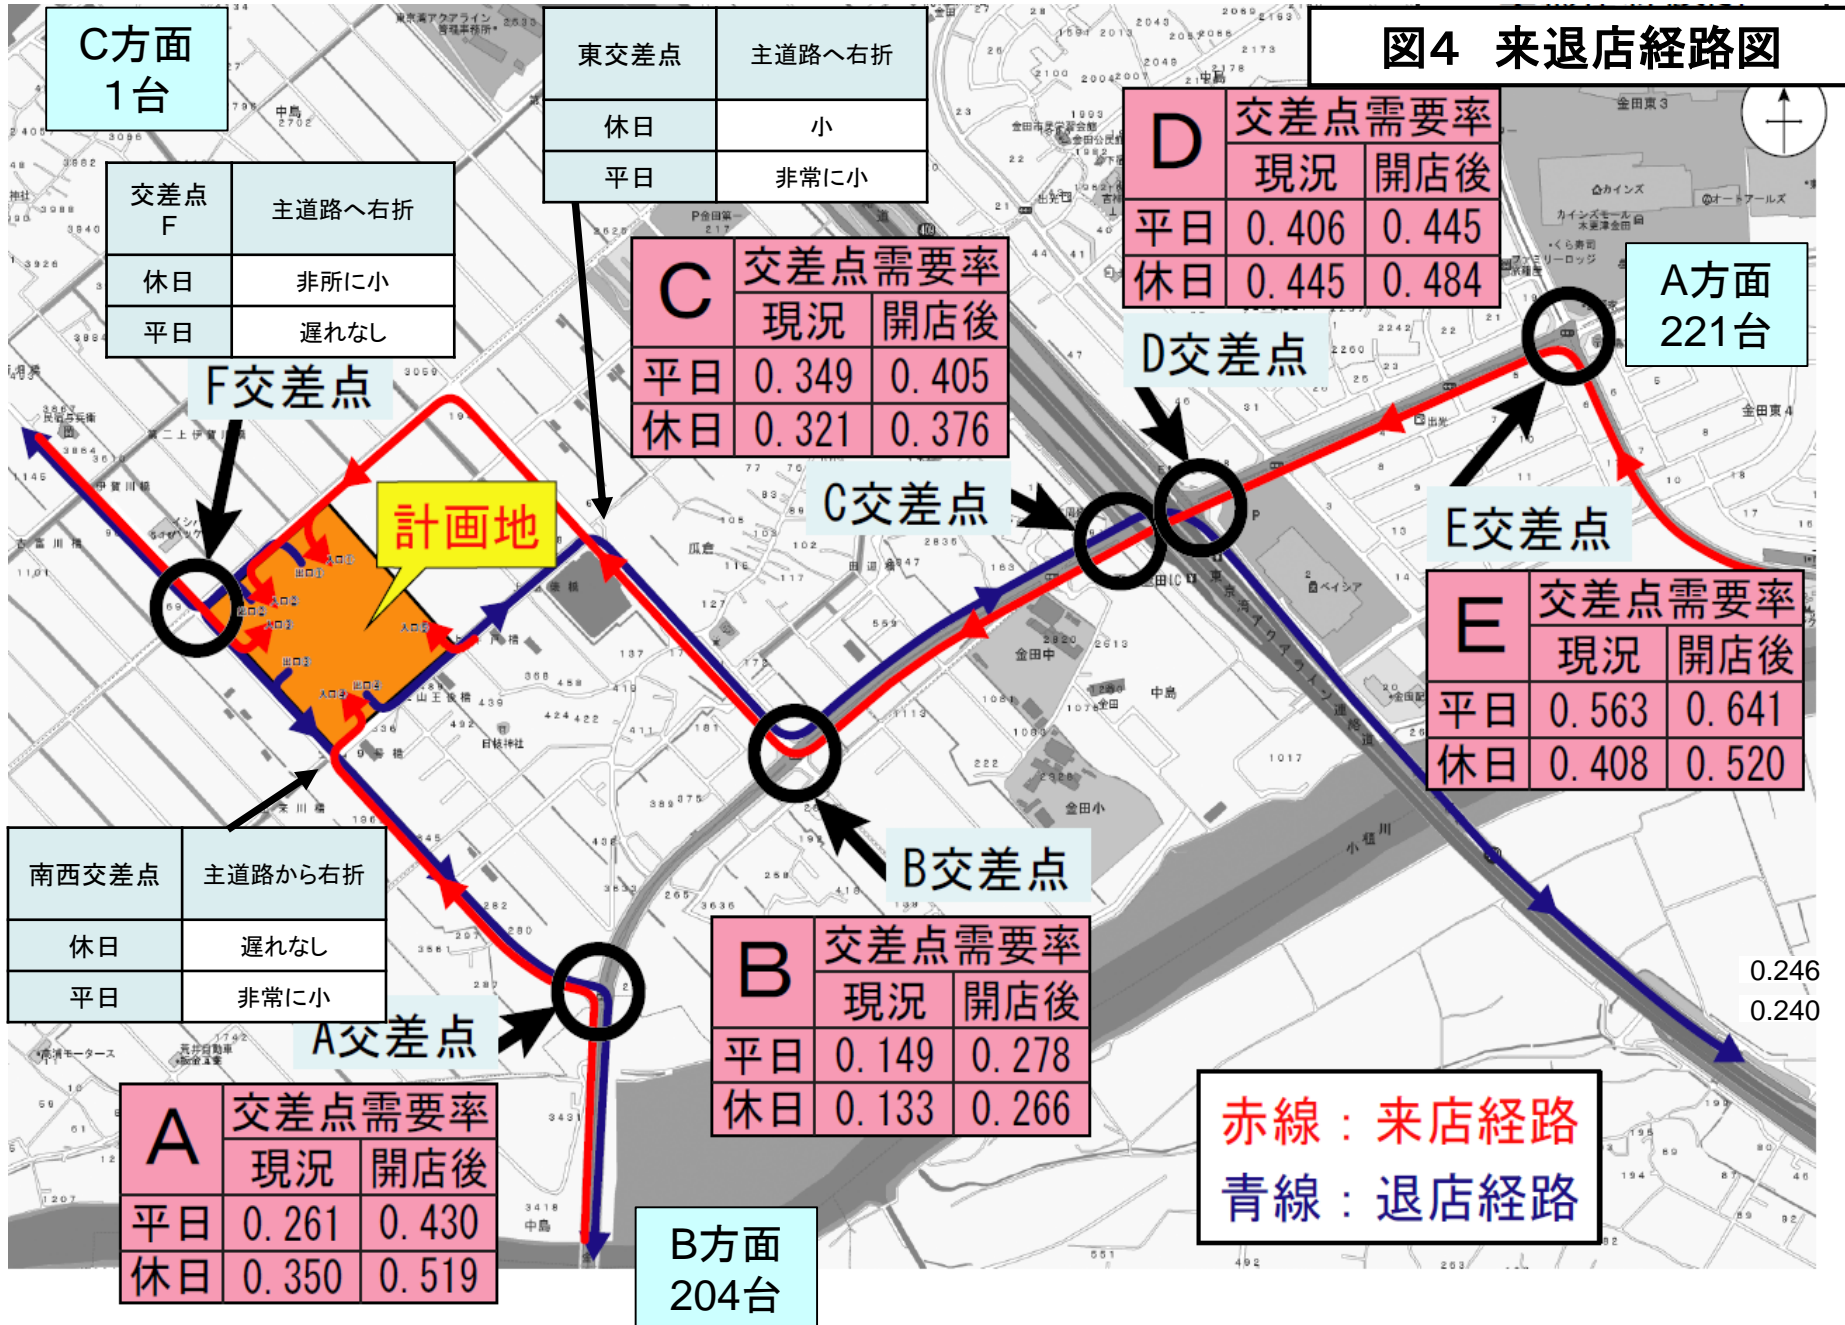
図4 来退店経路図

C方面
1台

| 交差点F | 主道路へ右折 |
|---|---|
| 休日 | 非所に小 |
| 平日 | 遅れなし |

F交差点

| 東交差点 | 主道路へ右折 |
|---|---|
| 休日 | 小 |
| 平日 | 非常に小 |

| C | 交差点需要率 | |
|---|---|---|
| | 現況 | 開店後 |
| 平日 | 0.349 | 0.405 |
| 休日 | 0.321 | 0.376 |

| D | 交差点需要率 | |
|---|---|---|
| | 現況 | 開店後 |
| 平日 | 0.406 | 0.445 |
| 休日 | 0.445 | 0.484 |

A方面
221台

D交差点

計画地

C交差点

E交差点

| E | 交差点需要率 | |
|---|---|---|
| | 現況 | 開店後 |
| 平日 | 0.563 | 0.641 |
| 休日 | 0.408 | 0.520 |

| 南西交差点 | 主道路から右折 |
|---|---|
| 休日 | 遅れなし |
| 平日 | 非常に小 |

B交差点

A交差点

| B | 交差点需要率 | |
|---|---|---|
| | 現況 | 開店後 |
| 平日 | 0.149 | 0.278 |
| 休日 | 0.133 | 0.266 |

0.246
0.240

| A | 交差点需要率 | |
|---|---|---|
| | 現況 | 開店後 |
| 平日 | 0.261 | 0.430 |
| 休日 | 0.350 | 0.519 |

B方面
204台

赤線：来店経路
青線：退店経路